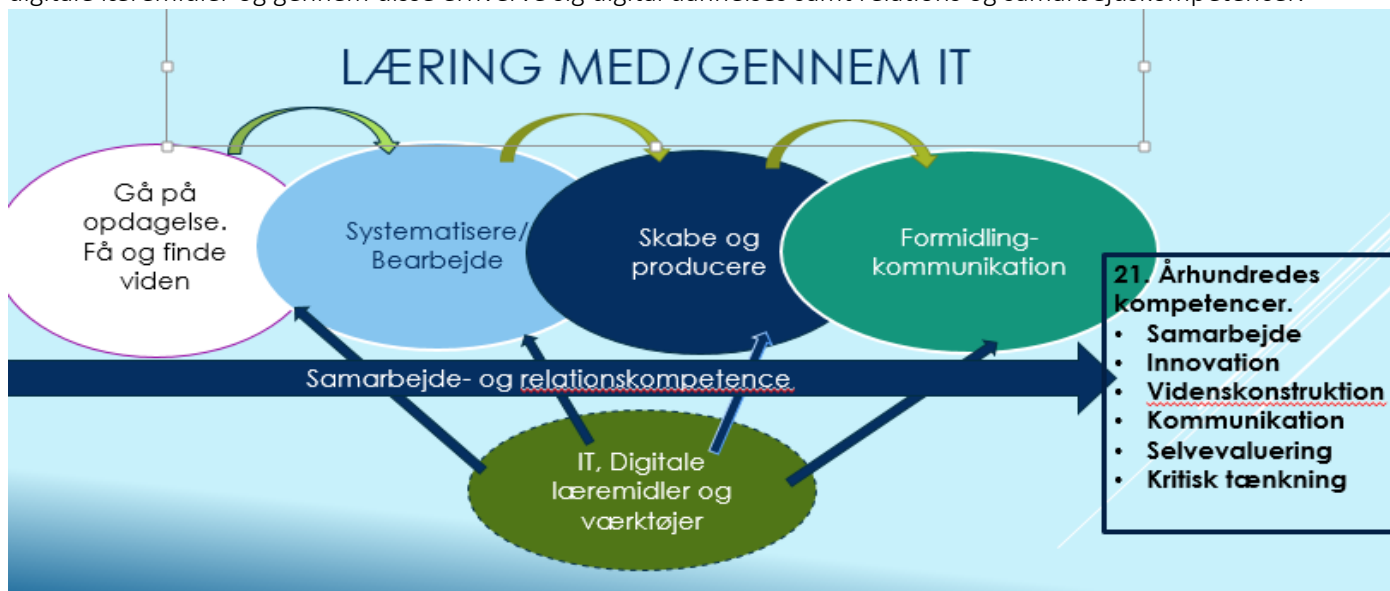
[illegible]

LÆRING MED/GENNEM IT

Gå på opdagelse. Få og finde viden

Systematisere/ Bearbejde

Skabe og producere

Formidling-kommunikation

Samarbejde- og relationskompetence

IT, Digitale læremidler og værktøjer

21. Århundredes kompetencer.
- Samarbejde
- Innovation
- Videnskonstruktion
- Kommunikation
- Selvevaluering
- Kritisk tænkning